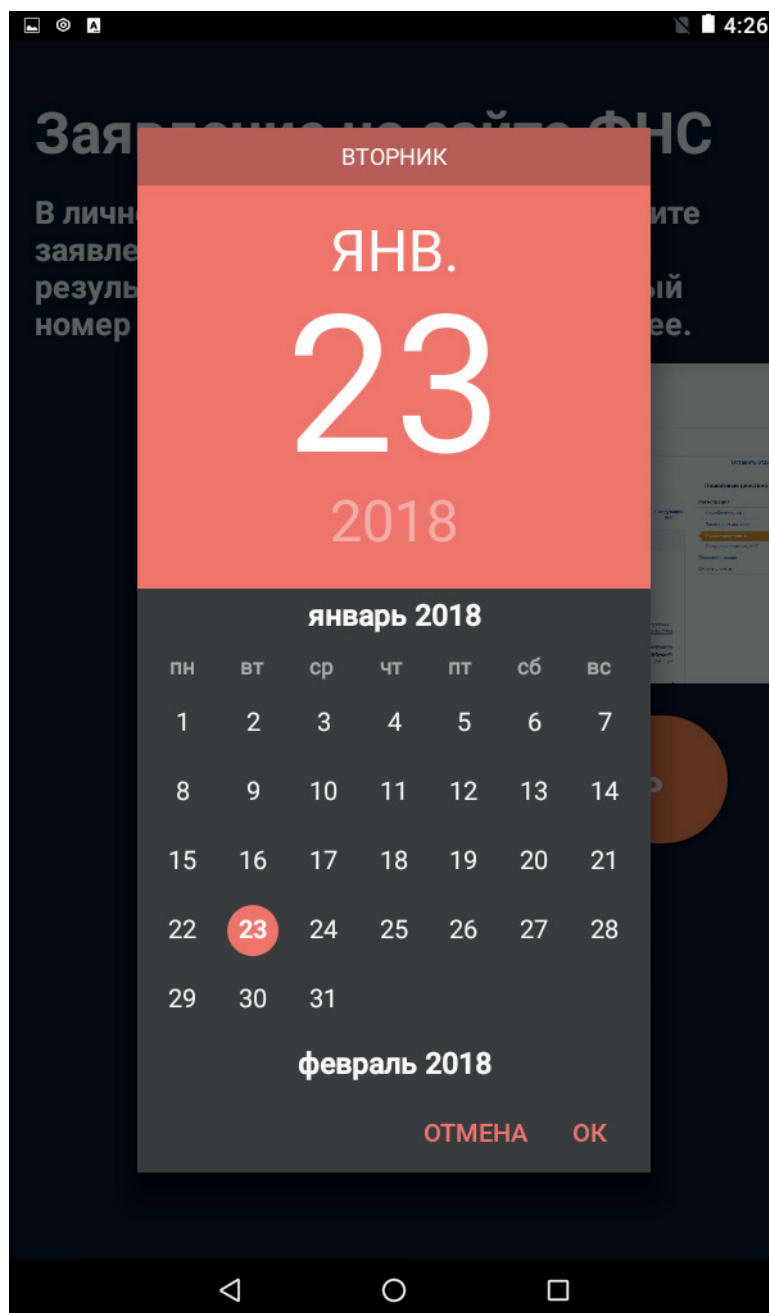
4:26

Заяв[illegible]НС

В личн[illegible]ите заявле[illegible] резуль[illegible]ый номер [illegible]ее.

ВТОРНИК

ЯНВ.

23

2018

январь 2018

| пн | вт | ср | чт | пт | сб | вс |
|---|---|---|---|---|---|---|
| 1 | 2 | 3 | 4 | 5 | 6 | 7 |
| 8 | 9 | 10 | 11 | 12 | 13 | 14 |
| 15 | 16 | 17 | 18 | 19 | 20 | 21 |
| 22 | 23 | 24 | 25 | 26 | 27 | 28 |
| 29 | 30 | 31 | | | | |

февраль 2018

ОТМЕНА OK